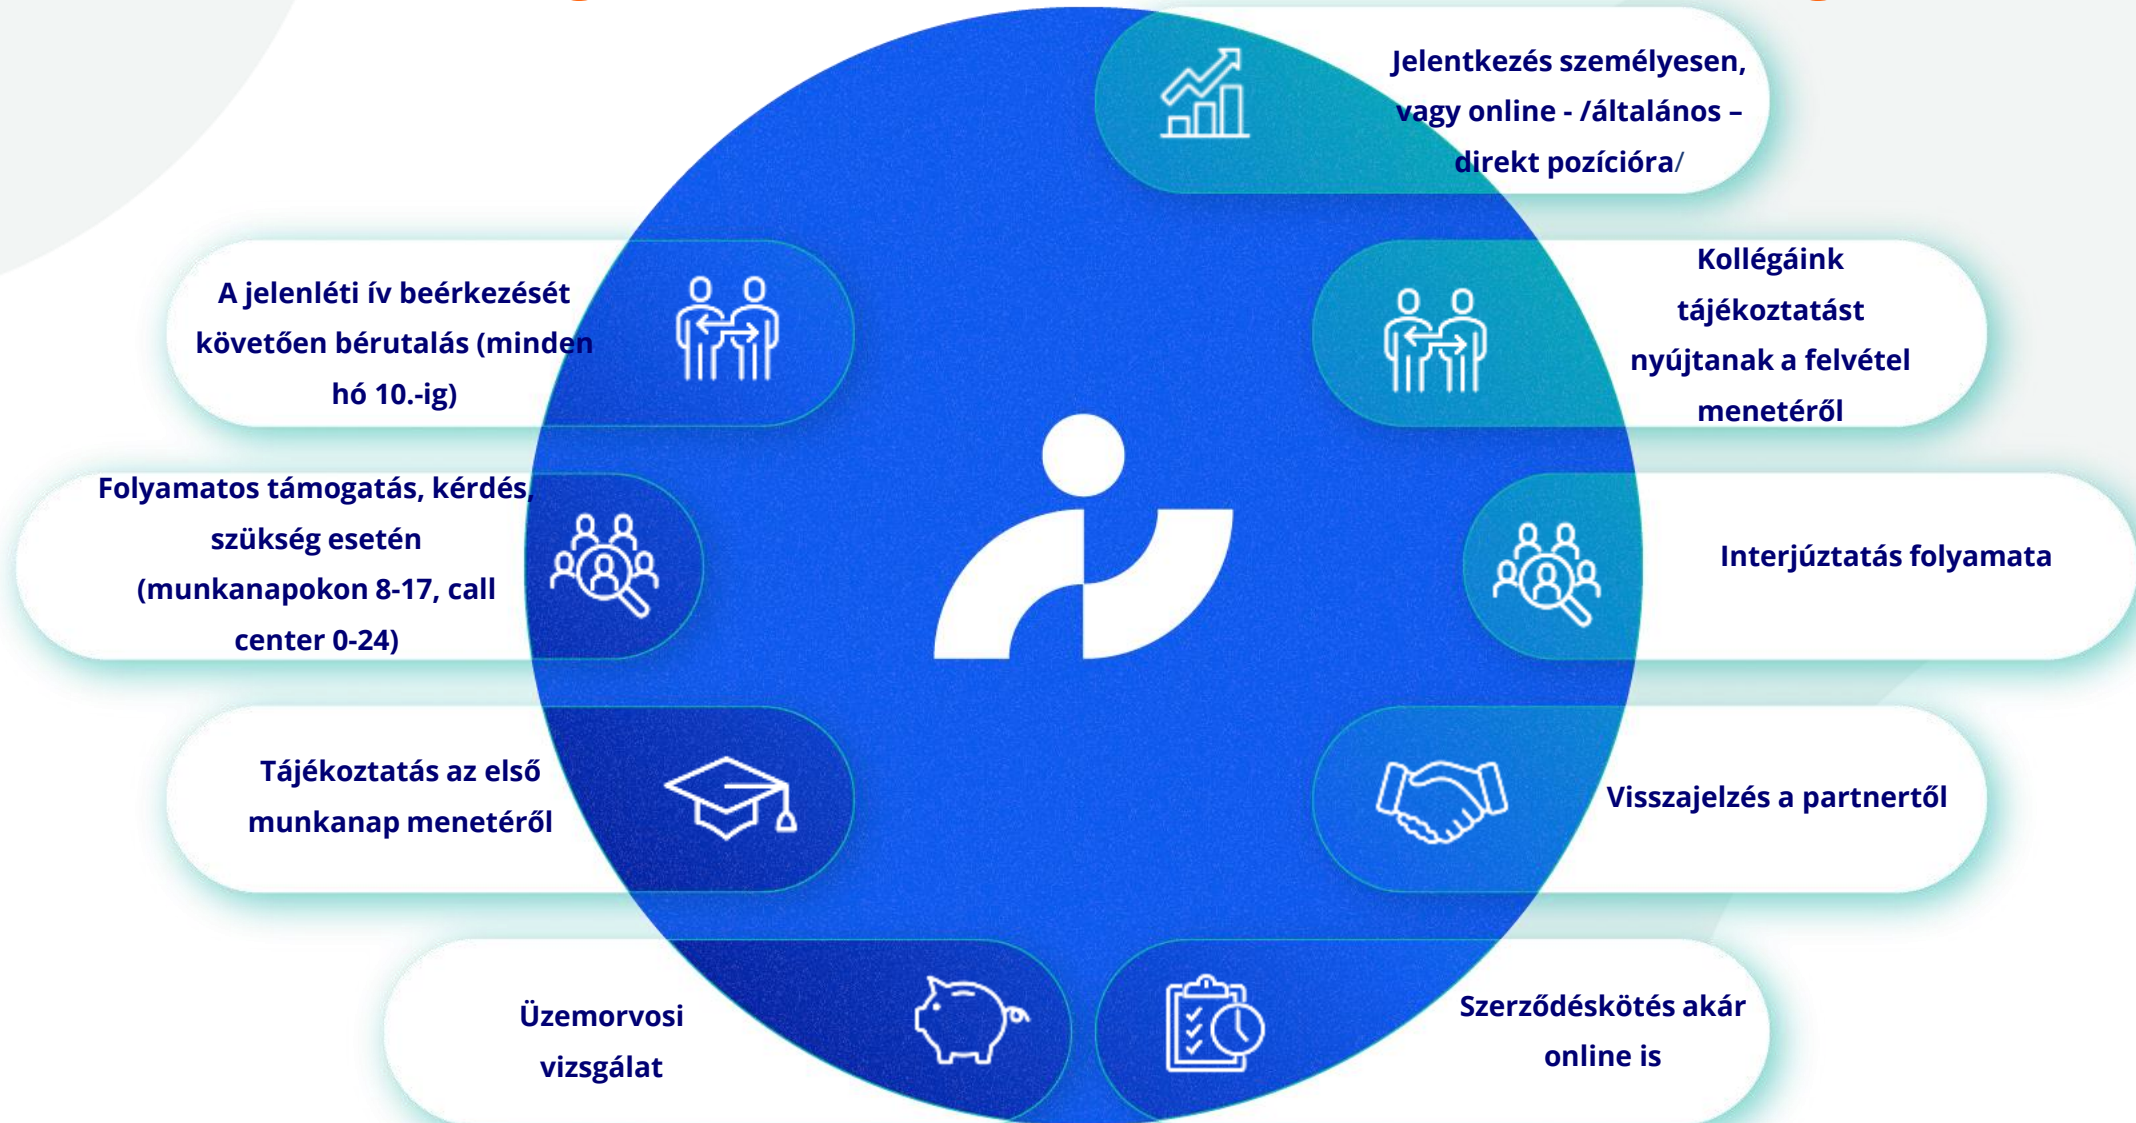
Jelentkezés személyesen, vagy online - /általános – direkt pozícióra/

A jelenléti ív beérkezését követően bérutalás (minden hó 10.-ig)

Kollégáink tájékoztatást nyújtanak a felvétel menetéről

Folyamatos támogatás, kérdés, szükség esetén (munkanapokon 8-17, call center 0-24)

Interjúztatás folyamata

Tájékoztatás az első munkanap menetéről

Visszajelzés a partnertől

Üzemorvosi vizsgálat

Szerződéskötés akár online is